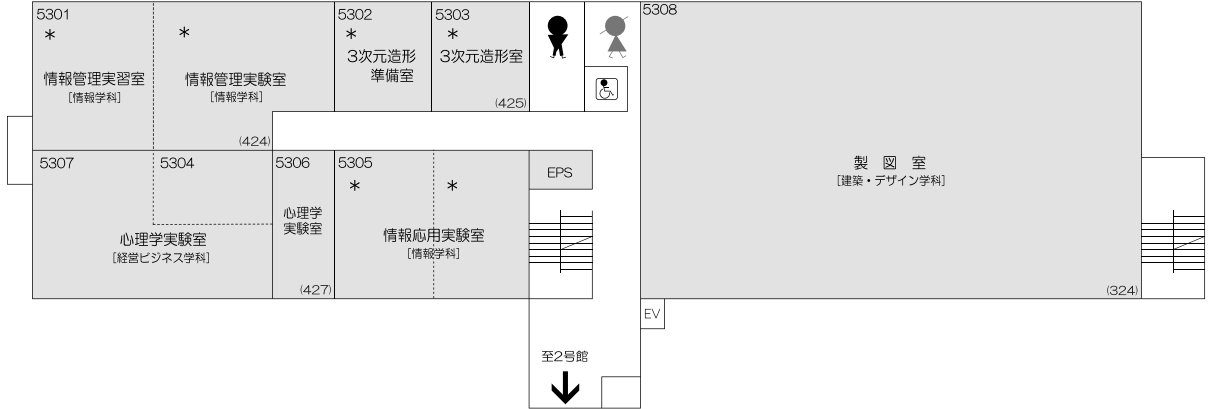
5301
＊
情報管理実習室
［情報学科］

＊
情報管理実験室
［情報学科］
(424)

5302
＊
3次元造形準備室

5303
＊
3次元造形室
(425)

5308
製 図 室
［建築・デザイン学科］
(324)

5307

5304
心理学実験室
［経営ビジネス学科］

5306
心理学実験室
(427)

5305
＊
＊
情報応用実験室
［情報学科］

EPS

EV

至2号館